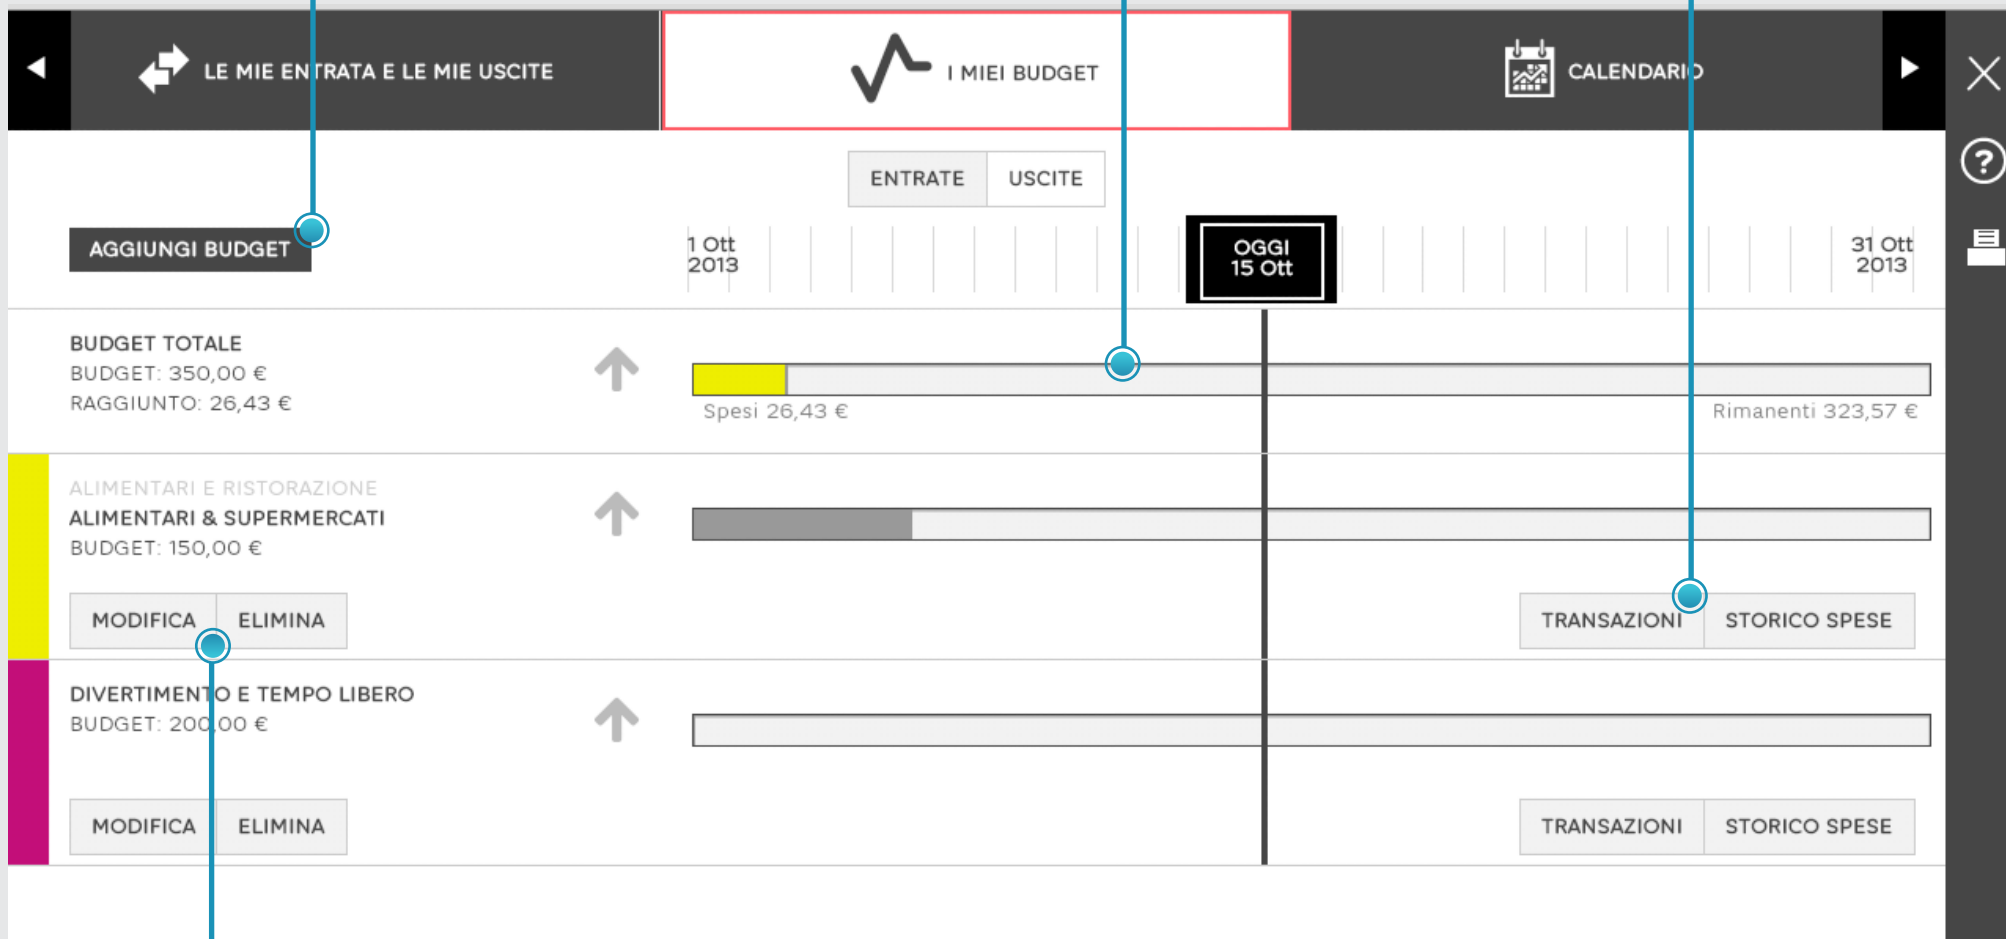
LE MIE ENTRATA E LE MIE USCITE

I MIEI BUDGET

CALENDARIO

ENTRATE USCITE

AGGIUNGI BUDGET

1 Ott 2013

OGGI 15 Ott

31 Ott 2013

BUDGET TOTALE
BUDGET: 350,00 €
RAGGIUNTO: 26,43 €

Spesi 26,43 €

Rimanenti 323,57 €

ALIMENTARI E RISTORAZIONE
ALIMENTARI & SUPERMERCATI
BUDGET: 150,00 €

MODIFICA ELIMINA

TRANSAZIONI STORICO SPESE

DIVERTIMENTO E TEMPO LIBERO
BUDGET: 200,00 €

MODIFICA ELIMINA

TRANSAZIONI STORICO SPESE